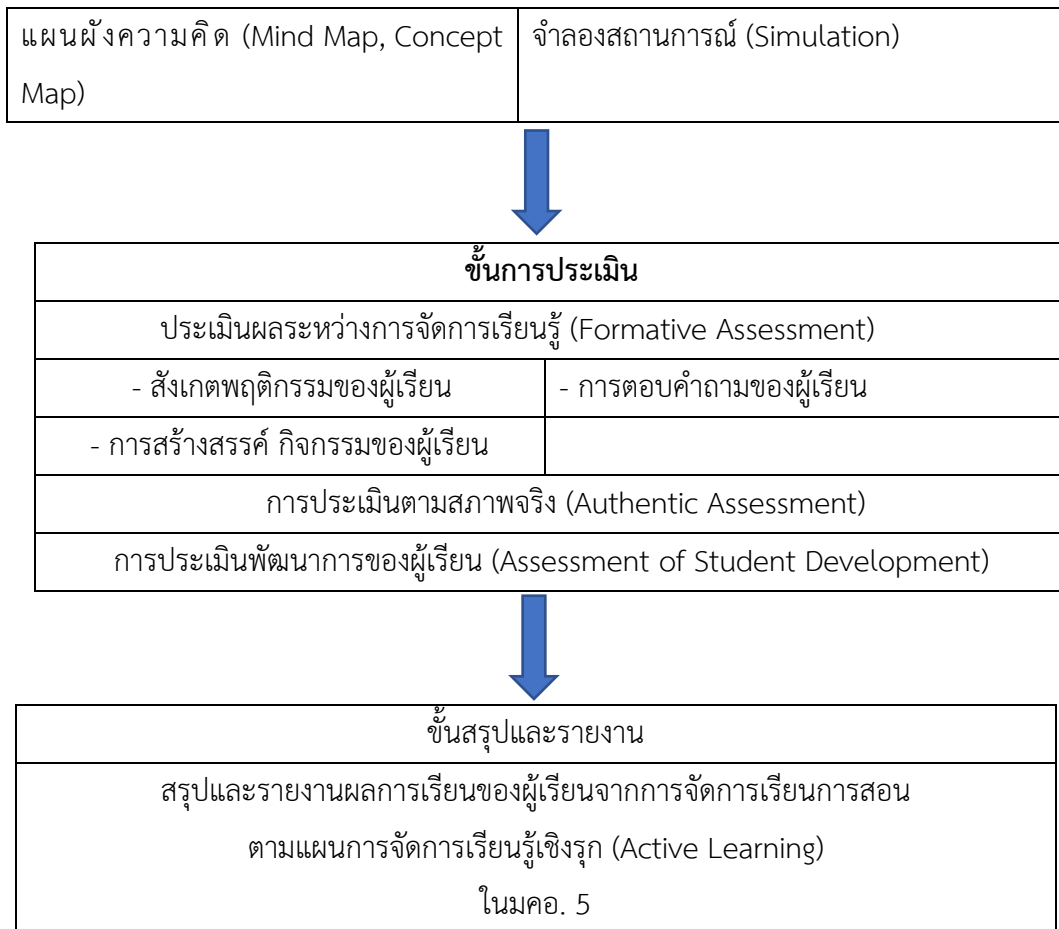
| แผนผังความคิด (Mind Map, Concept Map) | จำลองสถานการณ์ (Simulation) |
|---|---|

| ขั้นการประเมิน | |
|---|---|
| ประเมินผลระหว่างการจัดการเรียนรู้ (Formative Assessment) | |
| - สังเกตพฤติกรรมของผู้เรียน | - การตอบคำถามของผู้เรียน |
| - การสร้างสรรค์ กิจกรรมของผู้เรียน | |
| การประเมินตามสภาพจริง (Authentic Assessment) | |
| การประเมินพัฒนาการของผู้เรียน (Assessment of Student Development) | |

| ขั้นสรุปและรายงาน |
|---|
| สรุปและรายงานผลการเรียนของผู้เรียนจากการจัดการเรียนการสอน ตามแผนการจัดการเรียนรู้เชิงรุก (Active Learning) ในมคอ. 5 |